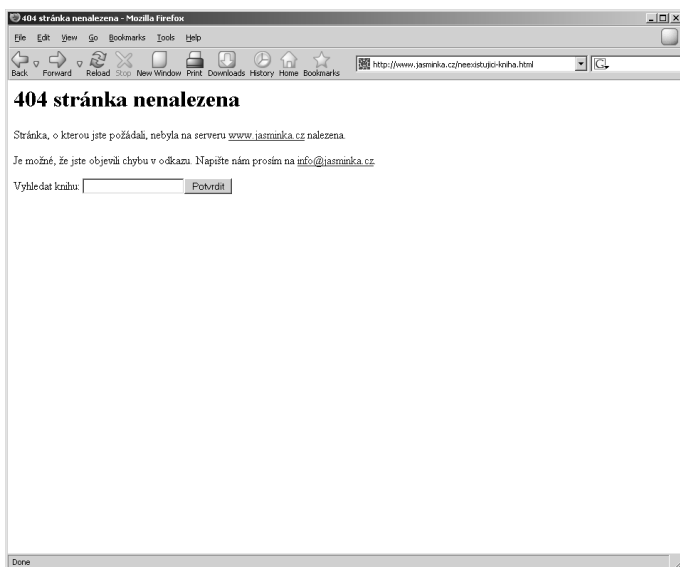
404 stránka nenalezena - Mozilla Firefox

File Edit View Go Bookmarks Tools Help

Back Forward Reload Stop New Window Print Downloads History Home Bookmarks

http://www.jasminka.cz/neexistujici-kniha.html

# 404 stránka nenalezena

Stránka, o kterou jste požádali, nebyla na serveru www.jasminka.cz nalezena.

Je možné, že jste objevili chybu v odkazu. Napište nám prosím na info@jasminka.cz.

Vyhledat knihu: Potvrdit

Done